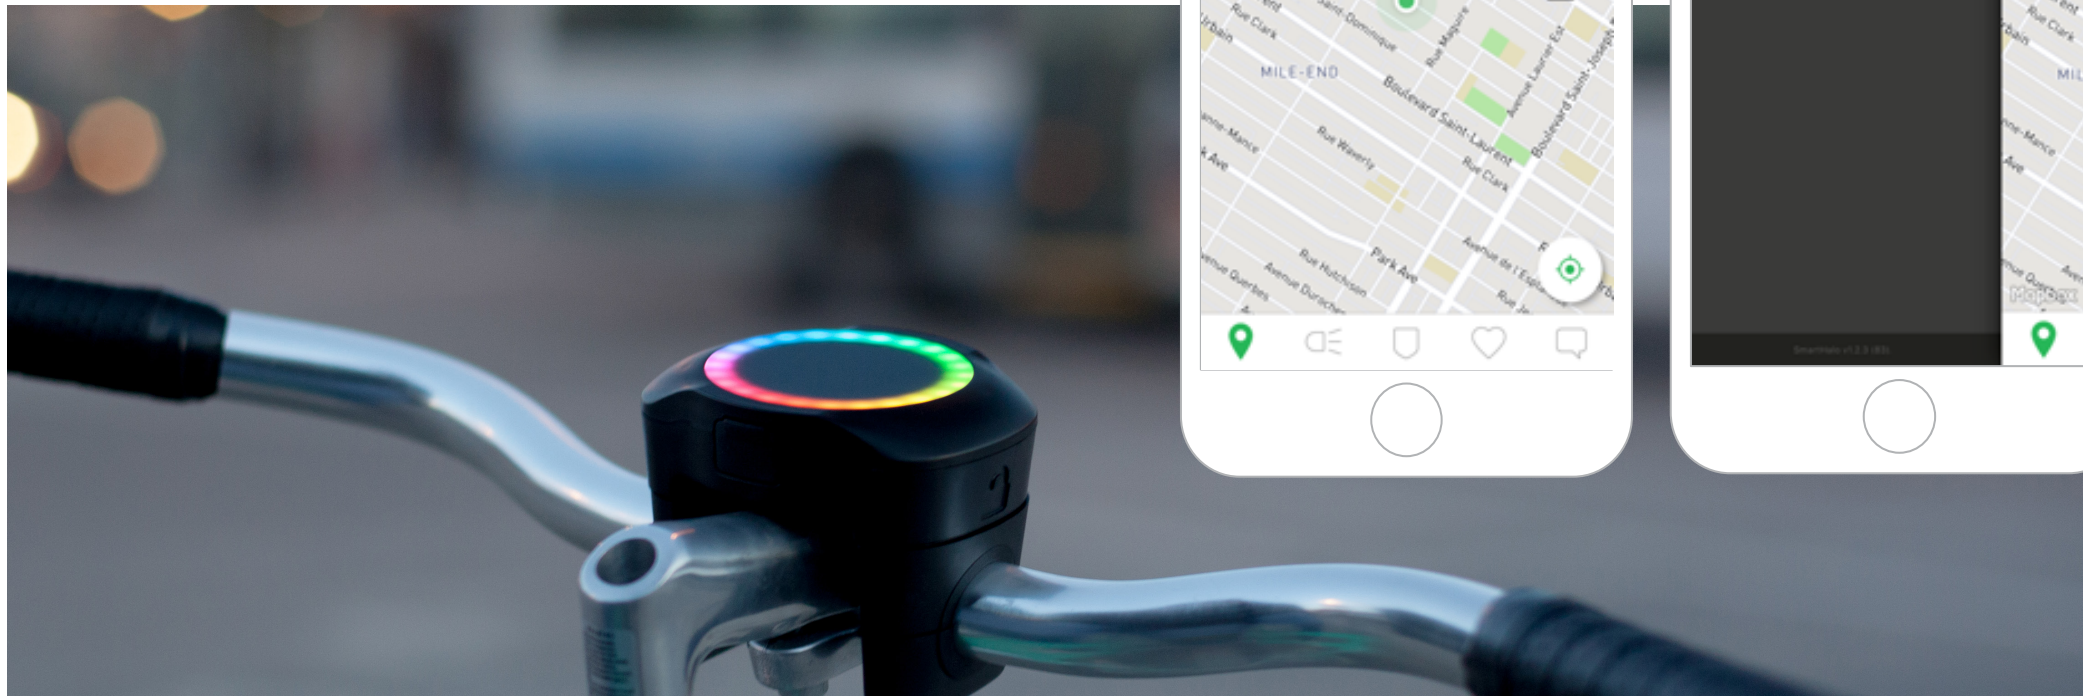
Rue Clark
Saint-Dominique
MILE-END
Boulevard Saint-Laurent
Rue Waverly
Rue Clark
Avenue Laurier Est
Boulevard Saint-Joseph
Rue Hutchison
Park Ave
Avenue de l'Esplanade
Avenue Querbes
Avenue Durocher
Rue Clark
Urbain
Mapbox
SmartHalo v1.2.3 (83)